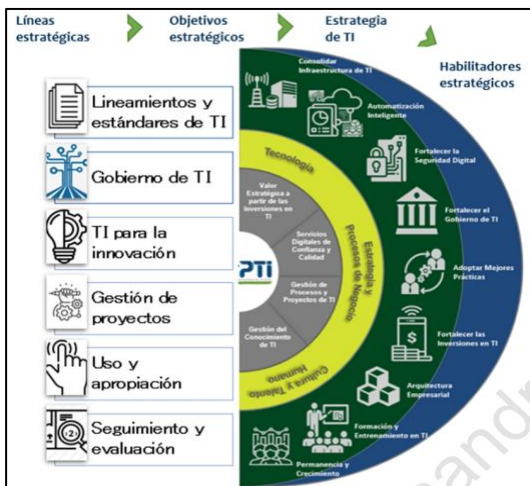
Líneas estratégicas

Objetivos estratégicos

Estrategia de TI

Habilitadores estratégicos

Lineamientos y estándares de TI

Gobierno de TI

TI para la innovación

Gestión de proyectos

Uso y apropiación

Seguimiento y evaluación

Tecnología

Estrategia y Procesos de Negocio

Cultura y Talento Humano

Valor Estratégico a partir de las Inversiones en TI

Servicios Digitales de Confianza y Calidad

Gestión de Procesos y Proyectos de TI

Gestión del Conocimiento de TI

PTI

Consolidar Infraestructura de TI

Automatización Inteligente

Fortalecer la Seguridad Digital

Fortalecer el Gobierno de TI

Adoptar Mejores Prácticas

Fortalecer las Inversiones en TI

Arquitectura Empresarial

Formación y Entrenamiento en TI

Permanencia y Crecimiento